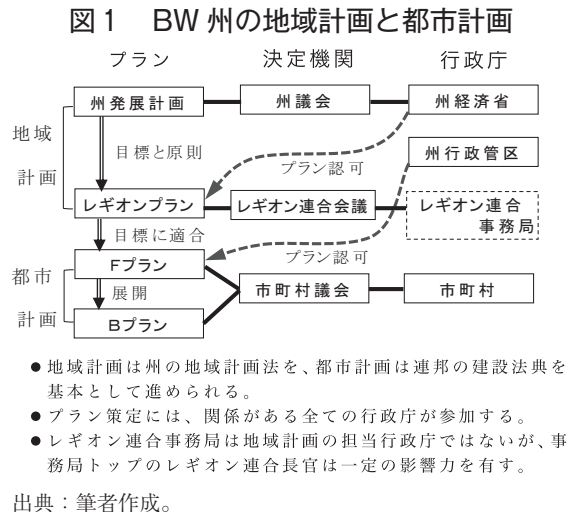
図1　BW 州の地域計画と都市計画

プラン　決定機関　行政庁

州発展計画
州議会
州経済省
地域
計画
目標と原則
プラン認可
州行政管区
レギオンプラン
レギオン連合会議
レギオン連合事務局
目標に適合
プラン認可
都市
計画
Fプラン
展開
Bプラン
市町村議会
市町村

●地域計画は州の地域計画法を、都市計画は連邦の建設法典を基本として進められる。
●プラン策定には、関係がある全ての行政庁が参加する。
●レギオン連合事務局は地域計画の担当行政庁ではないが、事務局トップのレギオン連合長官は一定の影響力を有す。

出典：筆者作成。